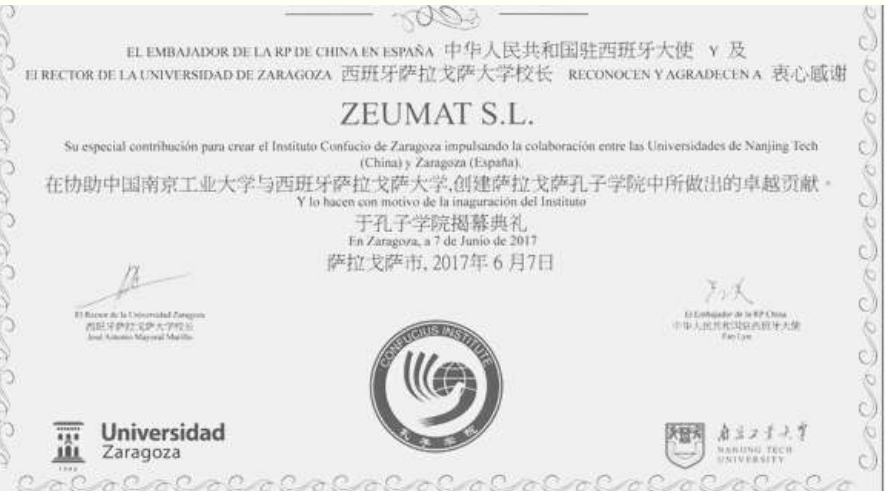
EL EMBAJADOR DE LA RP DE CHINA EN ESPAÑA 中华人民共和国驻西班牙大使 Y 及
El RECTOR DE LA UNIVERSIDAD DE ZARAGOZA 西班牙萨拉戈萨大学校长 RECONOCEN Y AGRADECEN A 衷心感谢

ZEUMAT S.L.

Su especial contribución para crear el Instituto Confucio de Zaragoza impulsando la colaboración entre las Universidades de Nanjing Tech (China) y Zaragoza (España).
在协助中国南京工业大学与西班牙萨拉戈萨大学,创建萨拉戈萨孔子学院中所做出的卓越贡献。
Y lo hacen con motivo de la inaguración del Instituto
于孔子学院揭幕典礼
En Zaragoza, a 7 de Junio de 2017
萨拉戈萨市, 2017年 6 月7日

El Rector de la Universidad Zaragoza
西班牙萨拉戈萨大学校长
José Antonio Mayoral Murillo

El Embajador de la RP China
中华人民共和国驻西班牙大使
Fan Lyu

CONFUCIUS INSTITUTE
孔子学院

Universidad Zaragoza
1542

南京工业大学
NANJING TECH UNIVERSITY